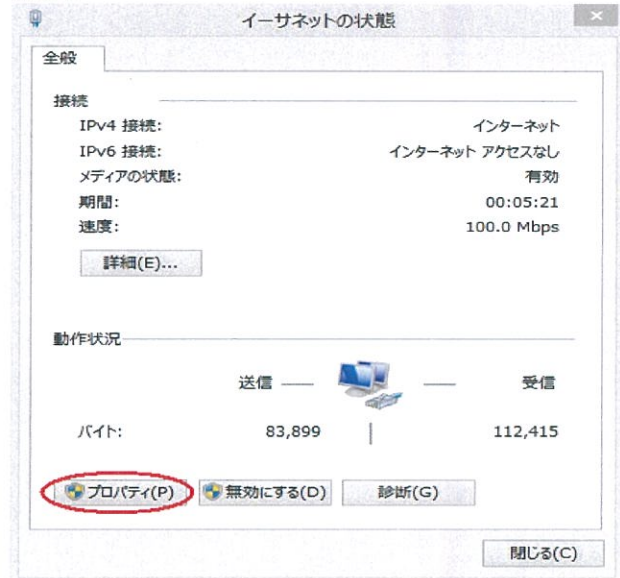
イーサネットの状態

全般

接続

IPv4 接続: インターネット

IPv6 接続: インターネット アクセスなし

メディアの状態: 有効

期間: 00:05:21

速度: 100.0 Mbps

詳細(E)...

動作状況

送信 — — 受信

バイト: 83,899 | 112,415

プロパティ(P)

無効にする(D)

診断(G)

閉じる(C)